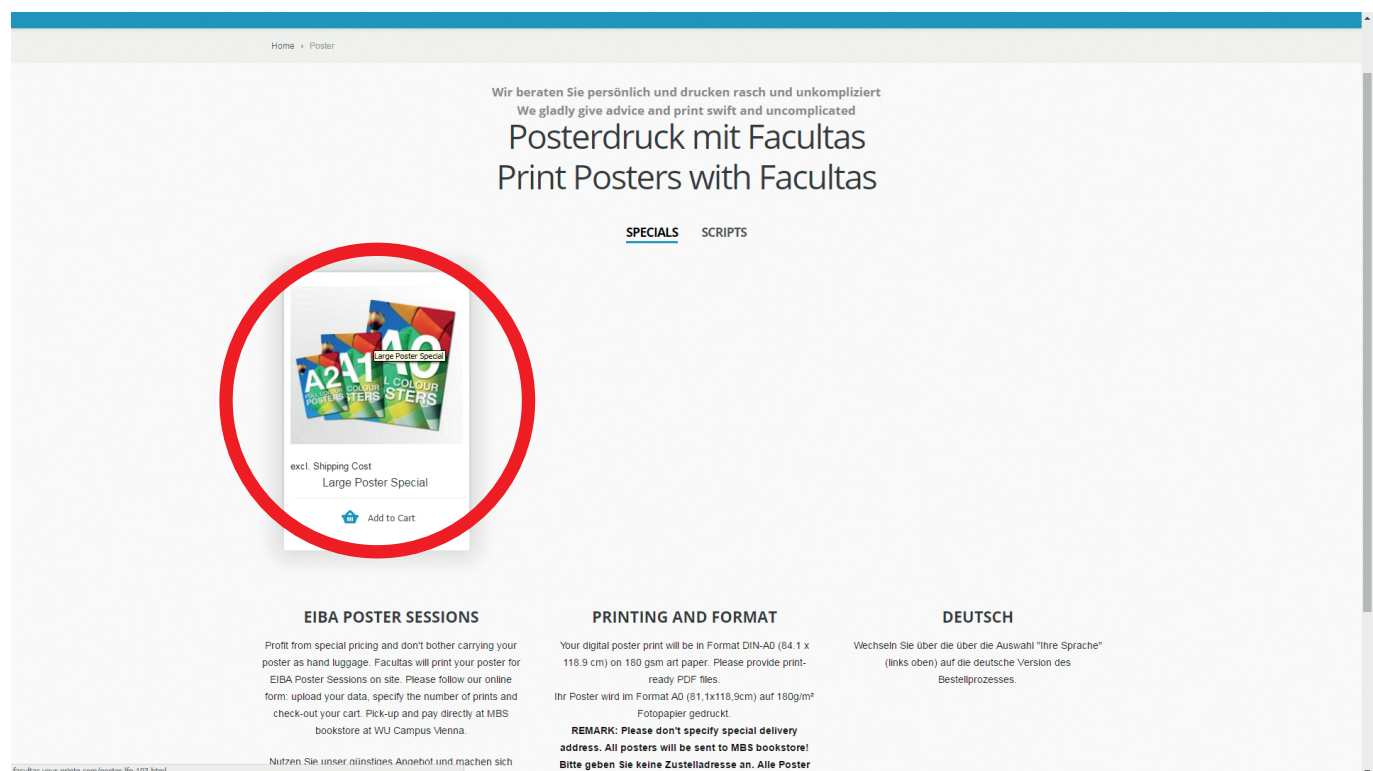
Home › Poster

Wir beraten Sie persönlich und drucken rasch und unkompliziert
We gladly give advice and print swift and uncomplicated

Posterdruck mit Facultas
Print Posters with Facultas

SPECIALS SCRIPTS

A2 A1 A0 COLOUR POSTERS
Large Poster Special

excl. Shipping Cost
Large Poster Special
Add to Cart

EIBA POSTER SESSIONS

Profit from special pricing and don't bother carrying your poster as hand luggage. Facultas will print your poster for EIBA Poster Sessions on site. Please follow our online form: upload your data, specify the number of prints and check-out your cart. Pick-up and pay directly at MBS bookstore at WU Campus Vienna.

Nutzen Sie unser günstiges Angebot und machen sich

PRINTING AND FORMAT

Your digital poster print will be in Format DIN-A0 (84.1 x 118.9 cm) on 180 gsm art paper. Please provide print-ready PDF files.
Ihr Poster wird im Format A0 (81,1x118,9cm) auf 180g/m² Fotopapier gedruckt.
REMARK: Please don't specify special delivery address. All posters will be sent to MBS bookstore!
Bitte geben Sie keine Zustelladresse an. Alle Poster

DEUTSCH

Wechseln Sie über die über die Auswahl "Ihre Sprache" (links oben) auf die deutsche Version des Bestellprozesses.

facultas.your-printr.com/poster-lfs-103.html